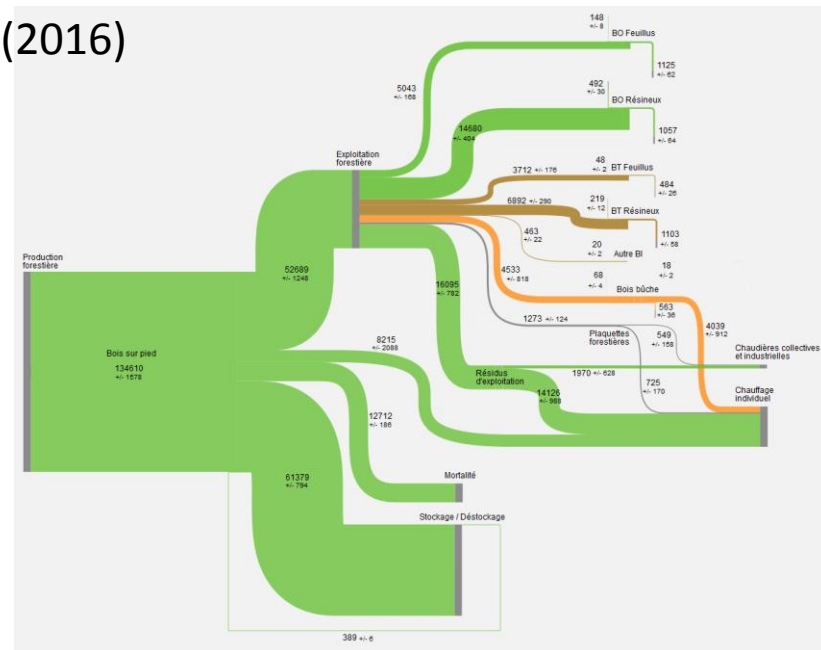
(2016)

Production forestière

Bois sur pied
134610
+/- 1578

52689
+/- 1248

Exploitation forestière

5043
+/- 168

148
+/- 8

BO Feuillus

1125
+/- 62

14680
+/- 404

492
+/- 30

BO Résineux

1057
+/- 64

48
+/- 2

BT Feuillus

3712 +/- 176

484
+/- 26

6892 +/- 290

219
+/- 12

BT Résineux

1103
+/- 58

463
+/- 22

20
+/- 2

Autre BI

18
+/- 2

4533
+/- 818

68
+/- 4

Bois bûche

563
+/- 36

16095
+/- 782

1273 +/- 124

Plaquettes forestières

549
+/- 158

4039
+/- 912

Chaudières collectives et industrielles

8215
+/- 2089

Résidus d'exploitation

1970 +/- 628

725
+/- 170

Chauffage individuel

14126
+/- 988

12712
+/- 186

61379
+/- 794

Mortalité

Stockage / Déstockage

389 +/- 6